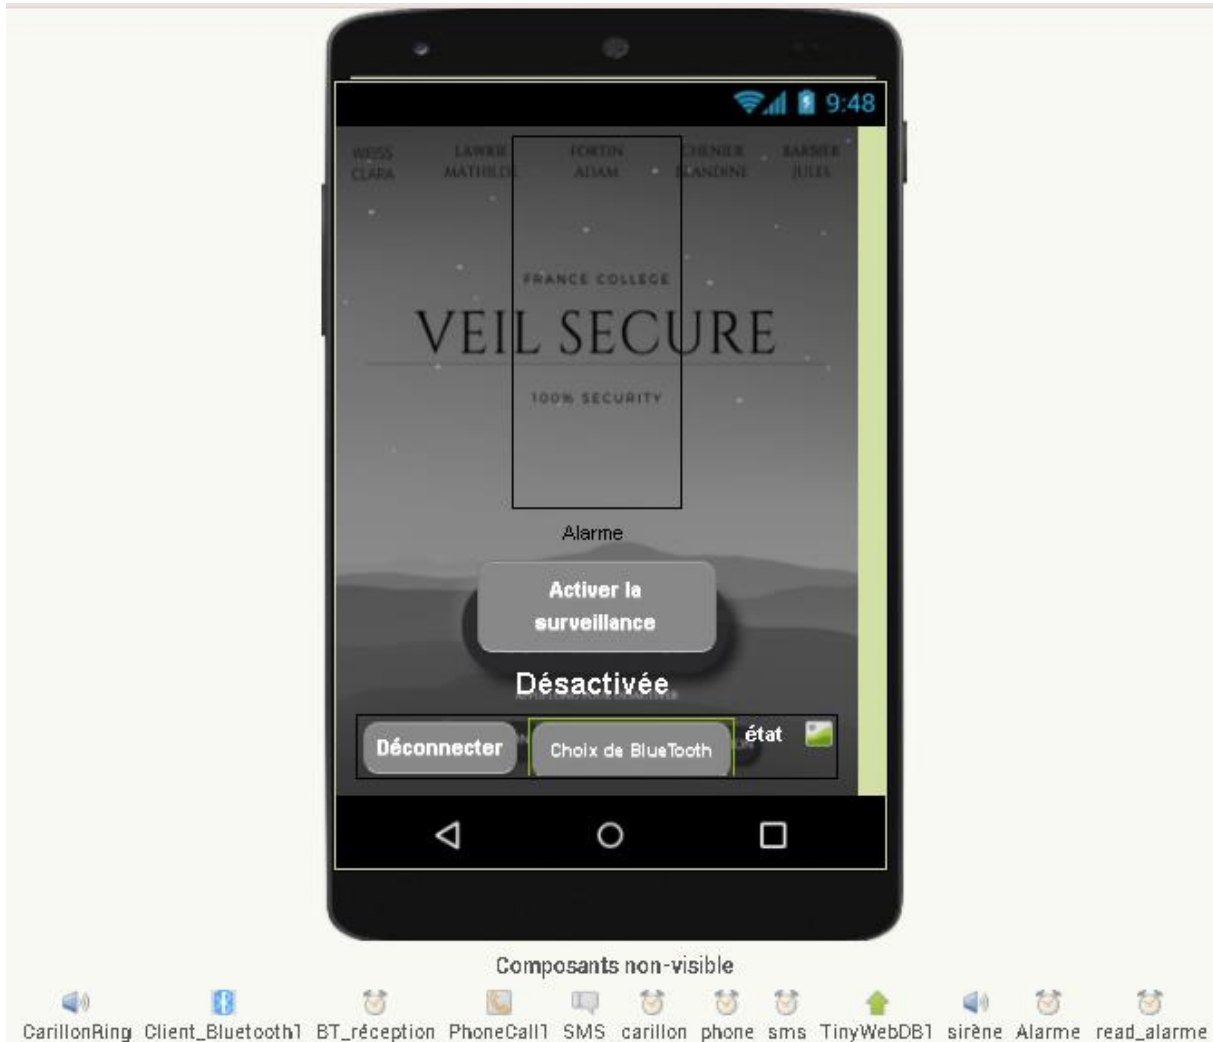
9:48

WEISS CLARA LAWRIE MATHILDE FORTIN ADAM CHENIER SCANDINE BARBIER JULES

FRANCE COLLEGE

VEIL SECURE

100% SECURITY

Alarme

Activer la surveillance

Désactivée

Déconnecter Choix de BlueTooth état

Composants non-visible

CarillonRing Client_Bluetooth1 BT_réception PhoneCall1 SMS carillon phone sms TinyWebDB1 sirène Alarme read_alarme